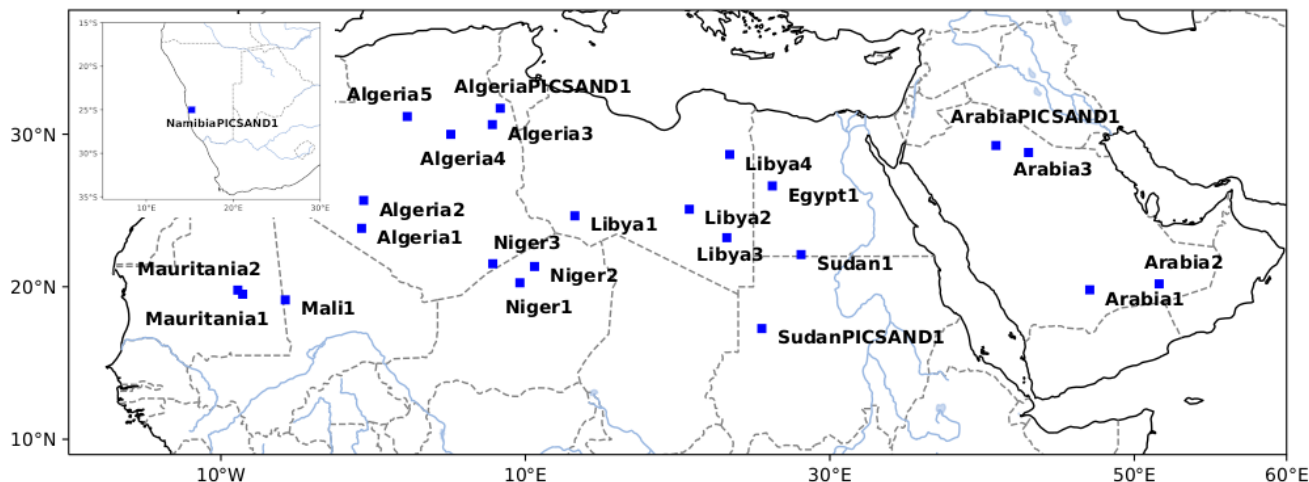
15°S
20°S
25°S
NamibiaPICSAND1
30°S
35°S
10°E
20°E
30°E

Algeria5
AlgeriaPICSAND1
30°N
Algeria3
Algeria4
ArabiaPICSAND1
Libya4
Arabia3
Egypt1
Algeria2
Libya2
Libya1
Algeria1
Niger3
Libya3
Sudan1
Mauritania2
Niger2
Arabia2
20°N
Arabia1
Mali1
Niger1
Mauritania1
SudanPICSAND1
10°N
10°W
10°E
30°E
50°E
60°E